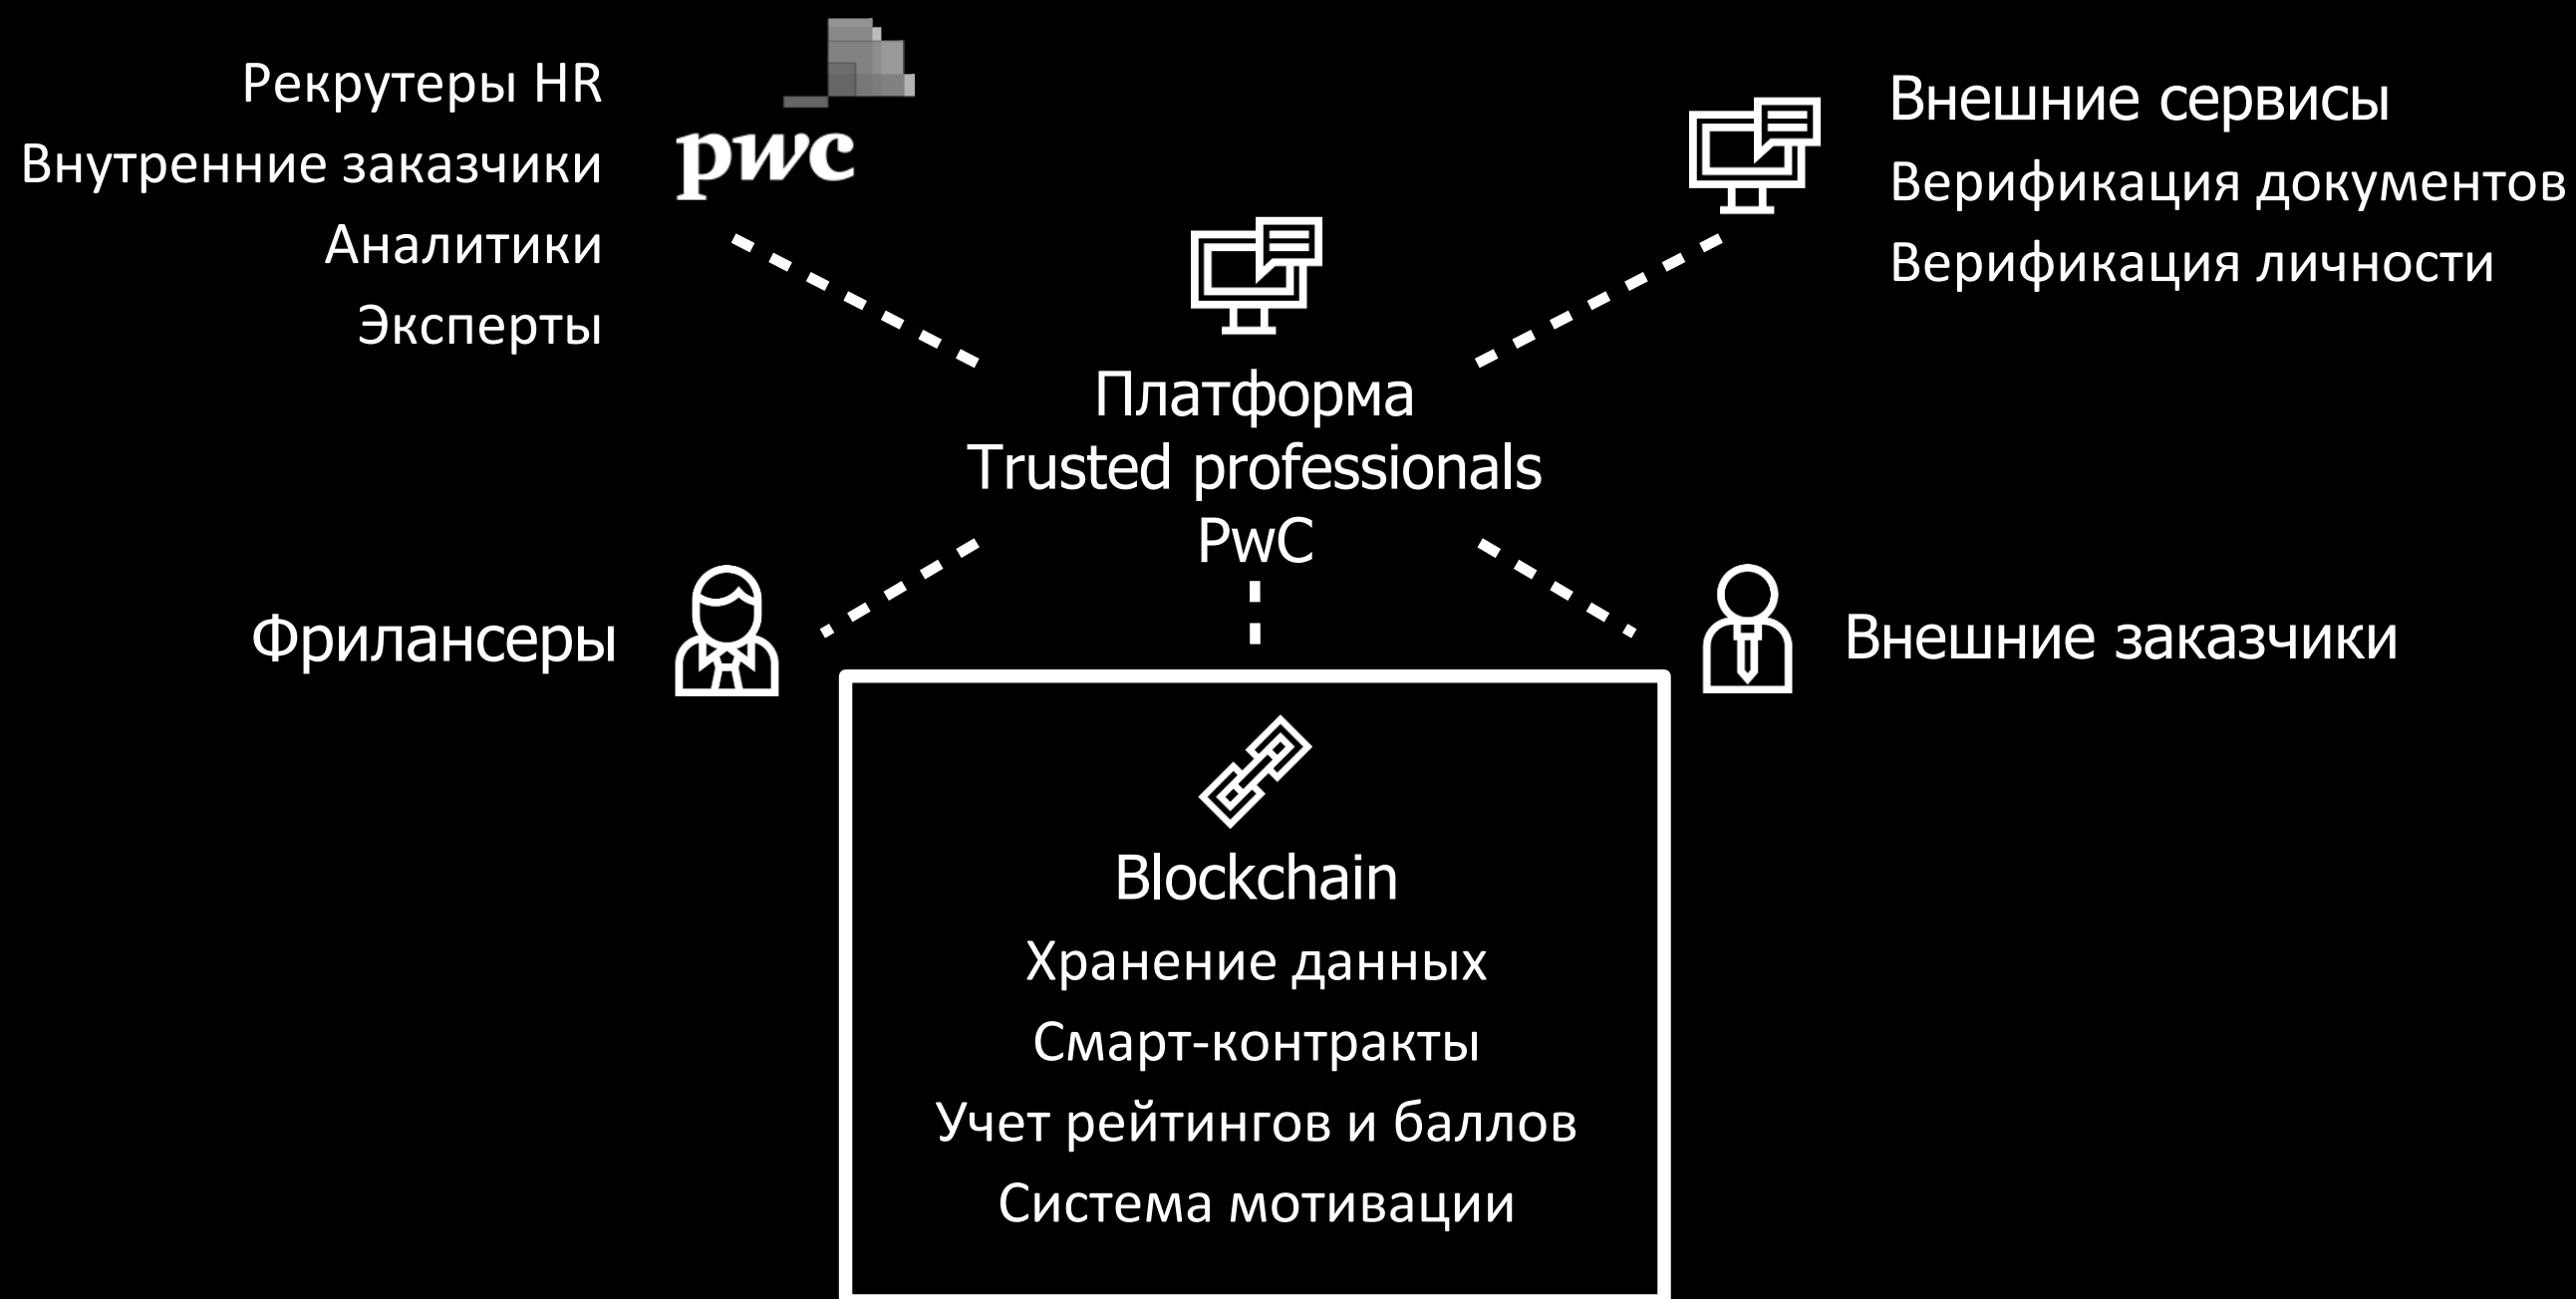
Рекрутеры HR
Внутренние заказчики
Аналитики
Эксперты

pwc

Внешние сервисы
Верификация документов
Верификация личности

Платформа
Trusted professionals
PwC

Фрилансеры

Внешние заказчики

Blockchain
Хранение данных
Смарт-контракты
Учет рейтингов и баллов
Система мотивации